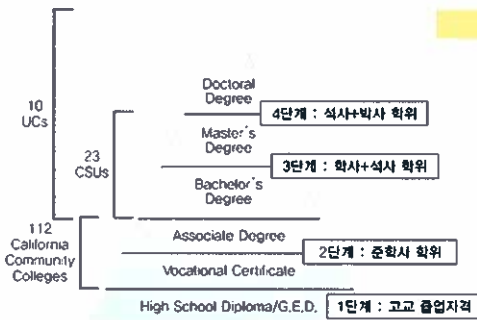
10 UCs

23 CSUs

112 California Community Colleges

Doctoral Degree

4단계 : 석사+박사 학위

Master's Degree

3단계 : 학사+석사 학위

Bachelor's Degree

Associate Degree

2단계 : 준학사 학위

Vocational Certificate

High School Diploma/G.E.D.

1단계 : 고교 졸업자격